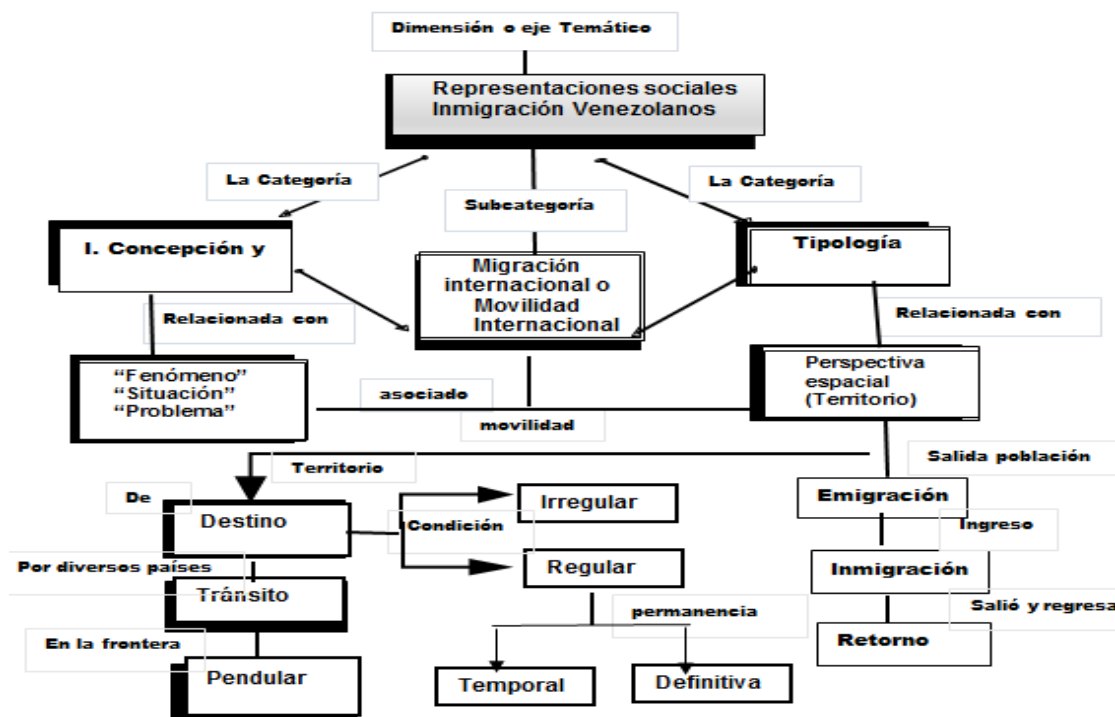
Dimensión o eje Temático

Representaciones sociales Inmigración Venezolanos

La Categoría

Subcategoría

La Categoría

I. Concepción y

Migración internacional o Movilidad Internacional

Tipología

Relacionada con

Relacionada con

"Fenómeno"
"Situación"
"Problema"

asociado

movilidad

Perspectiva espacial (Territorio)

Territorio

Salida población

De

Destino

Condición

Irregular

Regular

Emigración

Ingreso

Inmigración

Salió y regresa

Retorno

Por diversos países

Tránsito

En la frontera

Pendular

permanencia

Temporal

Definitiva